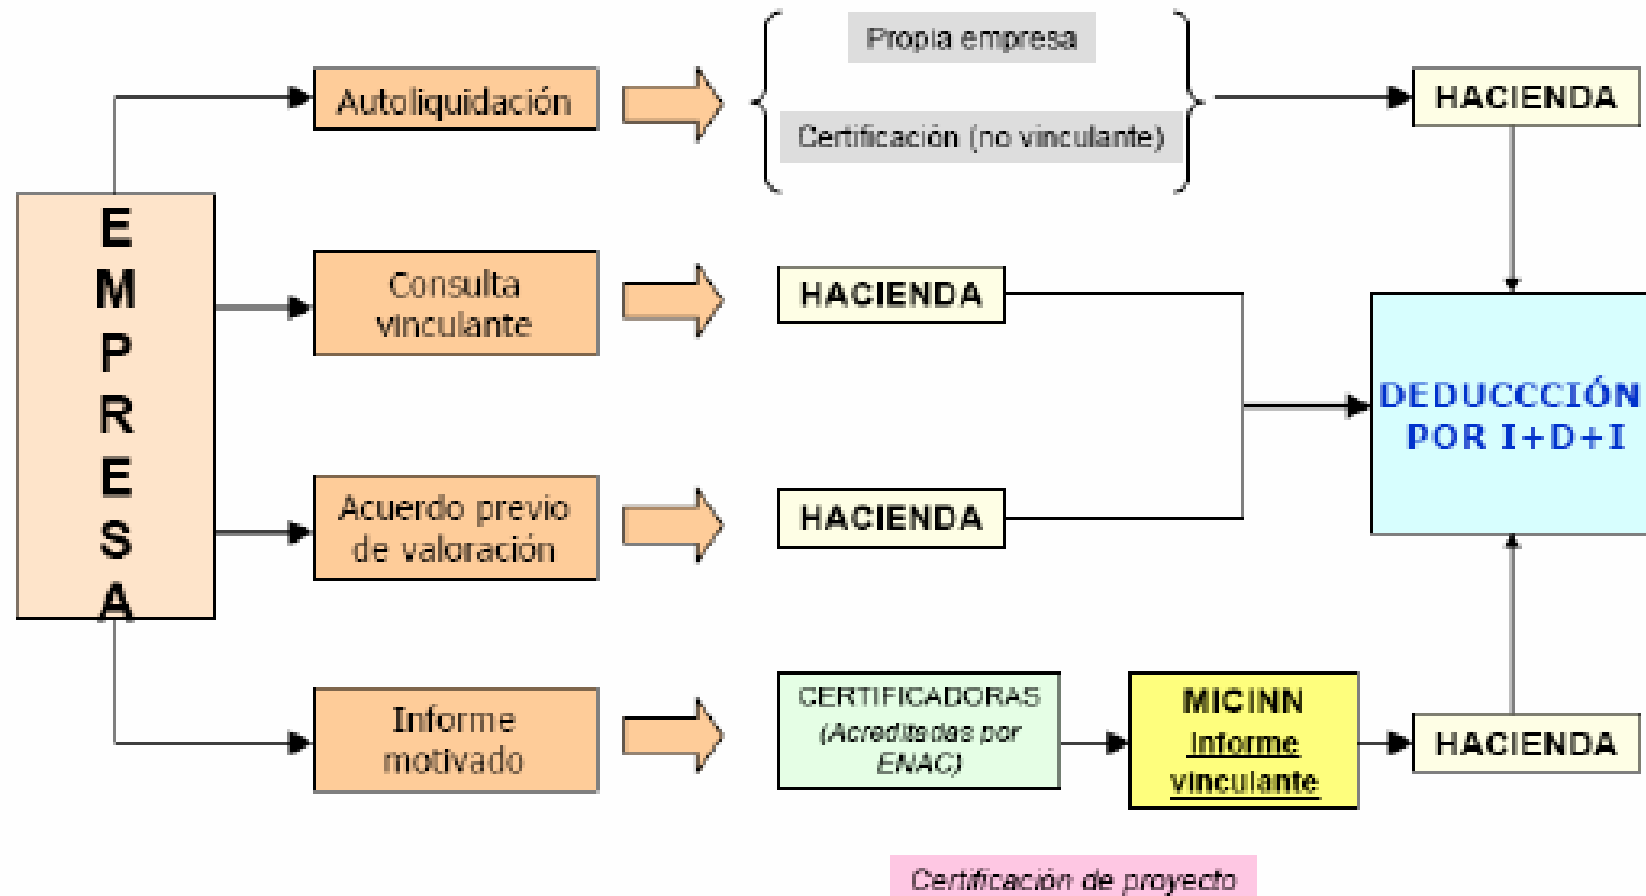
EMPRESA

Autoliquidación

Propia empresa

Certificación (no vinculante)

HACIENDA

Consulta vinculante

HACIENDA

DEDUCCCIÓN POR I+D+I

Acuerdo previo de valoración

HACIENDA

Informe motivado

CERTIFICADORAS (Acreditadas por ENAC)

MICINN Informe vinculante

HACIENDA

Certificación de proyecto